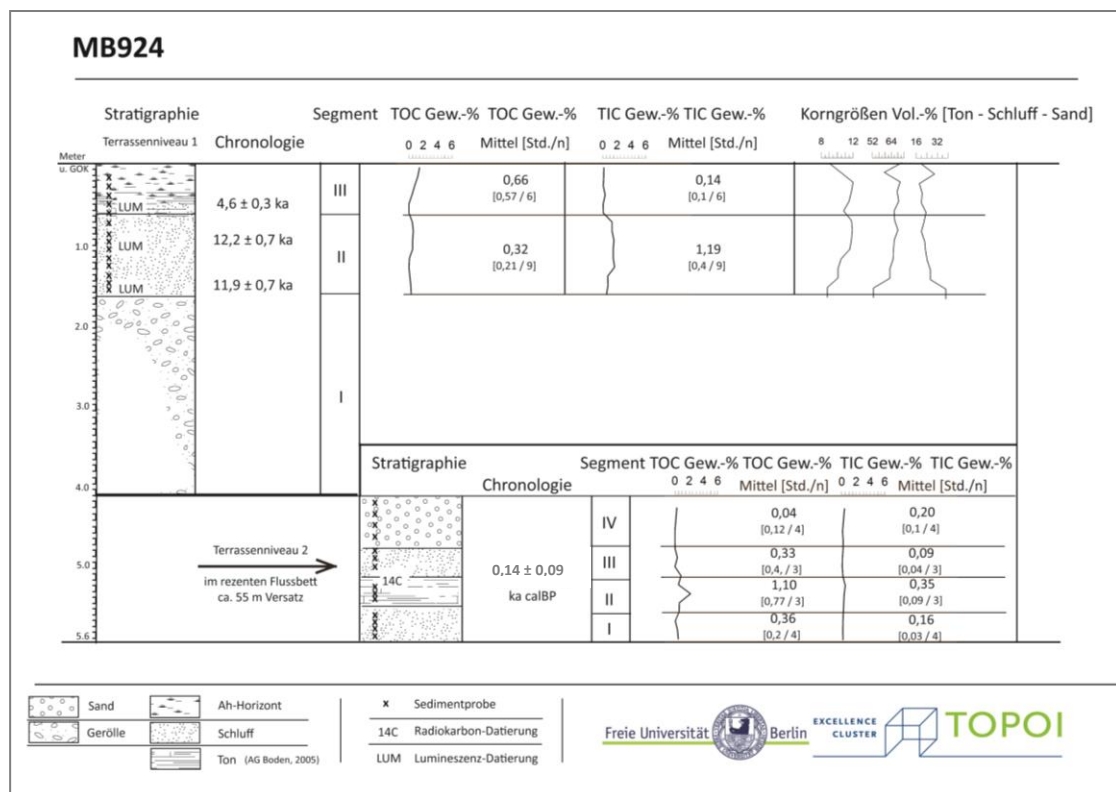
MB924

Stratigraphie
Terrassenniveau 1
Chronologie
Segment
TOC Gew.-%
0 2 4 6
TOC Gew.-%
Mittel [Std./n]
TIC Gew.-%
0 2 4 6
TIC Gew.-%
Mittel [Std./n]
Korngrößen Vol.-% [Ton - Schluff - Sand]
8 12 52 64 16 32

Meter u. GOK
1.0
2.0
3.0
4.0
5.0
5.6

LUM
LUM
LUM

4,6 ± 0,3 ka
12,2 ± 0,7 ka
11,9 ± 0,7 ka

III
II
I

0,66
[0,57 / 6]
0,32
[0,21 / 9]

0,14
[0,1 / 6]
1,19
[0,4 / 9]

Terrassenniveau 2
im rezenten Flussbett
ca. 55 m Versatz

Stratigraphie
Chronologie
Segment
TOC Gew.-%
0 2 4 6
TOC Gew.-%
Mittel [Std./n]
TIC Gew.-%
0 2 4 6
TIC Gew.-%
Mittel [Std./n]

14C

0,14 ± 0,09
ka calBP

IV
III
II
I

0,04
[0,12 / 4]
0,33
[0,4 / 3]
1,10
[0,77 / 3]
0,36
[0,2 / 4]

0,20
[0,1 / 4]
0,09
[0,04 / 3]
0,35
[0,09 / 3]
0,16
[0,03 / 4]

Sand
Gerölle
Ah-Horizont
Schluff
Ton (AG Boden, 2005)

x Sedimentprobe
14C Radiokarbon-Datierung
LUM Lumineszenz-Datierung

Freie Universität Berlin
EXCELLENCE CLUSTER
TOPOI